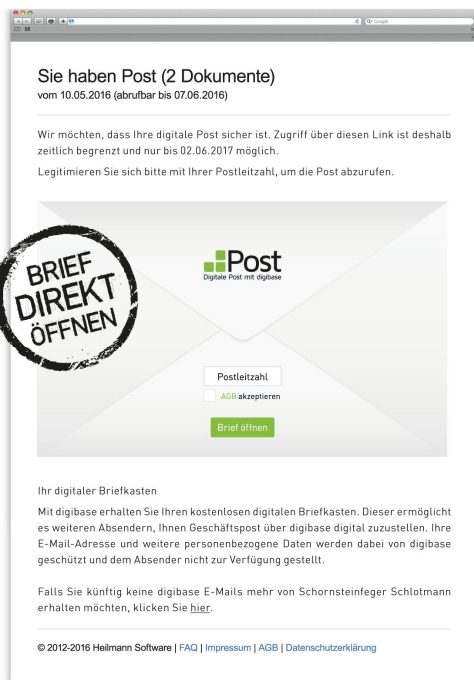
Google

Sie haben Post (2 Dokumente)
vom 10.05.2016 (abrufbar bis 07.06.2016)

Wir möchten, dass Ihre digitale Post sicher ist. Zugriff über diesen Link ist deshalb zeitlich begrenzt und nur bis 02.06.2017 möglich.

Legitimieren Sie sich bitte mit Ihrer Postleitzahl, um die Post abzurufen.

BRIEF DIREKT ÖFFNEN

Post
Digitale Post mit digibase

Postleitzahl
AGB akzeptieren
Brief öffnen

Ihr digitaler Briefkasten

Mit digibase erhalten Sie Ihren kostenlosen digitalen Briefkasten. Dieser ermöglicht es weiteren Absendern, Ihnen Geschäftspost über digibase digital zuzustellen. Ihre E-Mail-Adresse und weitere personenbezogene Daten werden dabei von digibase geschützt und dem Absender nicht zur Verfügung gestellt.

Falls Sie künftig keine digibase E-Mails mehr von Schornsteinfeger Schlotmann erhalten möchten, klicken Sie hier.

© 2012-2016 Heilmann Software | FAQ | Impressum | AGB | Datenschutzerklärung